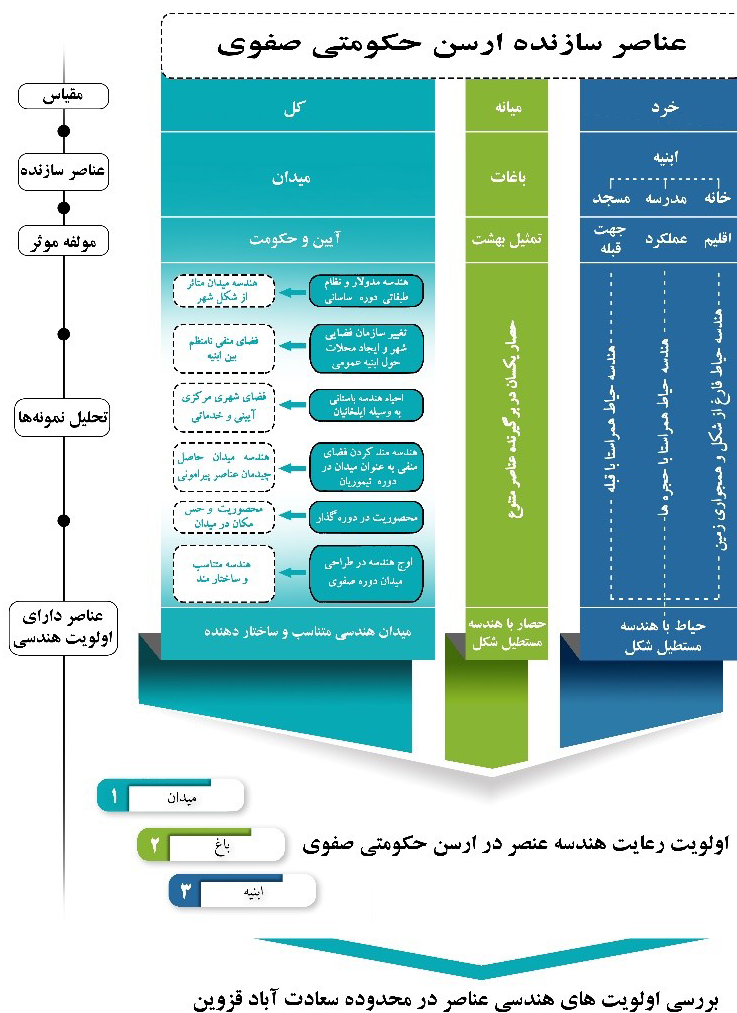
عناصر سازنده ارسن حکومتی صفوی

مقیاس

عناصر سازنده

مولفه موثر

تحلیل نمونه‌ها

عناصر دارای اولویت هندسی

| کل | میانه | خرد |
|---|---|---|
| میدان | باغات | ابنیه: خانه، مدرسه، مسجد |
| آیین و حکومت | تمثیل بهشت | اقلیم، عملکرد، جهت قبله |
| میدان هندسی متناسب و ساختار دهنده | حصار با هندسه مستطیل شکل | حیاط با هندسه مستطیل شکل |

هندسه مدولار و نظام طبقاتی دوره ساسانی — هندسه میدان متاثر از شکل شهر

تغییر سازمان فضایی شهر و ایجاد محلات حول ابنیه عمومی — فضای منفی نامنظم بین ابنیه

احیاء هندسه باستانی به وسیله ایلخانیان — فضای شهری مرکزی آیینی و خدماتی

هندسه مند کردن فضای منفی به عنوان میدان در دوره تیموریان — هندسه میدان حاصل چیدمان عناصر پیرامونی

محصوریت در دوره گذار — محصوریت و حس مکان در میدان

اوج هندسه در طراحی میدان دوره صفوی — هندسه متناسب و ساختار مند

حصار یکسان در بر گیرنده عناصر متنوع

هندسه حیاط همراستا با قبله

هندسه حیاط همراستا با حجره ها

هندسه حیاط فارغ از شکل و همجواری زمین

1 میدان

2 باغ

3 ابنیه

اولویت رعایت هندسه عنصر در ارسن حکومتی صفوی

بررسی اولویت های هندسی عناصر در محدوده سعادت آباد قزوین